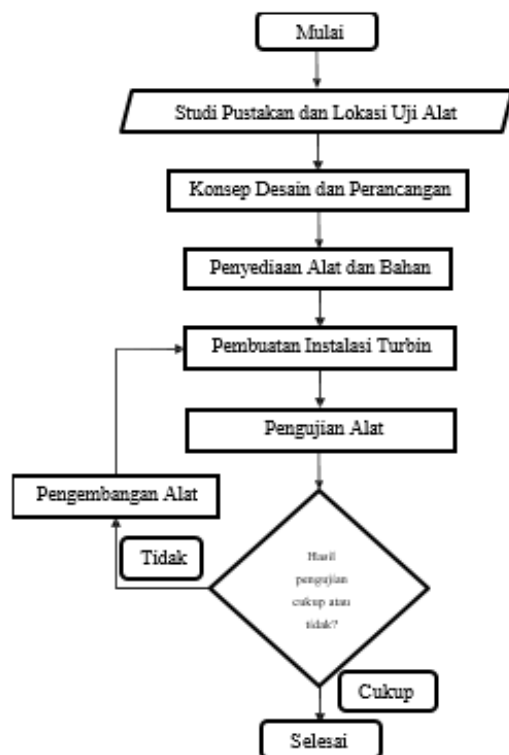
Mulai

Studi Pustakan dan Lokasi Uji Alat

Konsep Desain dan Perancangan

Penyediaan Alat dan Bahan

Pembuatan Instalasi Turbin

Pengujian Alat

Pengembangan Alat

Tidak

Hasil pengujian cukup atau tidak?

Cukup

Selesai